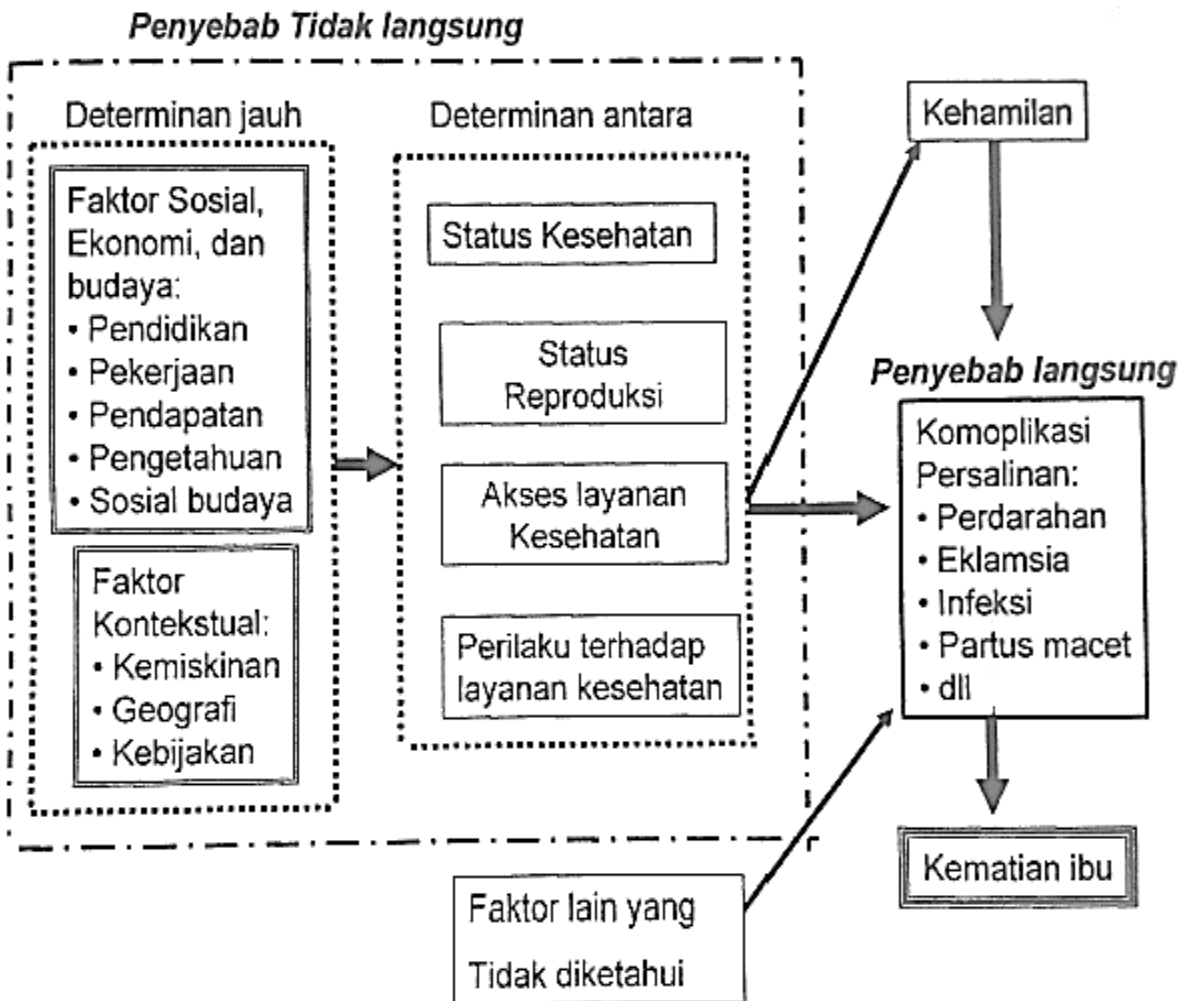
Penyebab Tidak langsung

Determinan jauh

Faktor Sosial, Ekonomi, dan budaya:
• Pendidikan
• Pekerjaan
• Pendapatan
• Pengetahuan
• Sosial budaya

Faktor Kontekstual:
• Kemiskinan
• Geografi
• Kebijakan

Determinan antara

Status Kesehatan

Status Reproduksi

Akses layanan Kesehatan

Perilaku terhadap layanan kesehatan

Kehamilan

Penyebab langsung

Komoplikasi Persalinan:
• Perdarahan
• Eklamsia
• Infeksi
• Partus macet
• dll

Kematian ibu

Faktor lain yang

Tidak diketahui